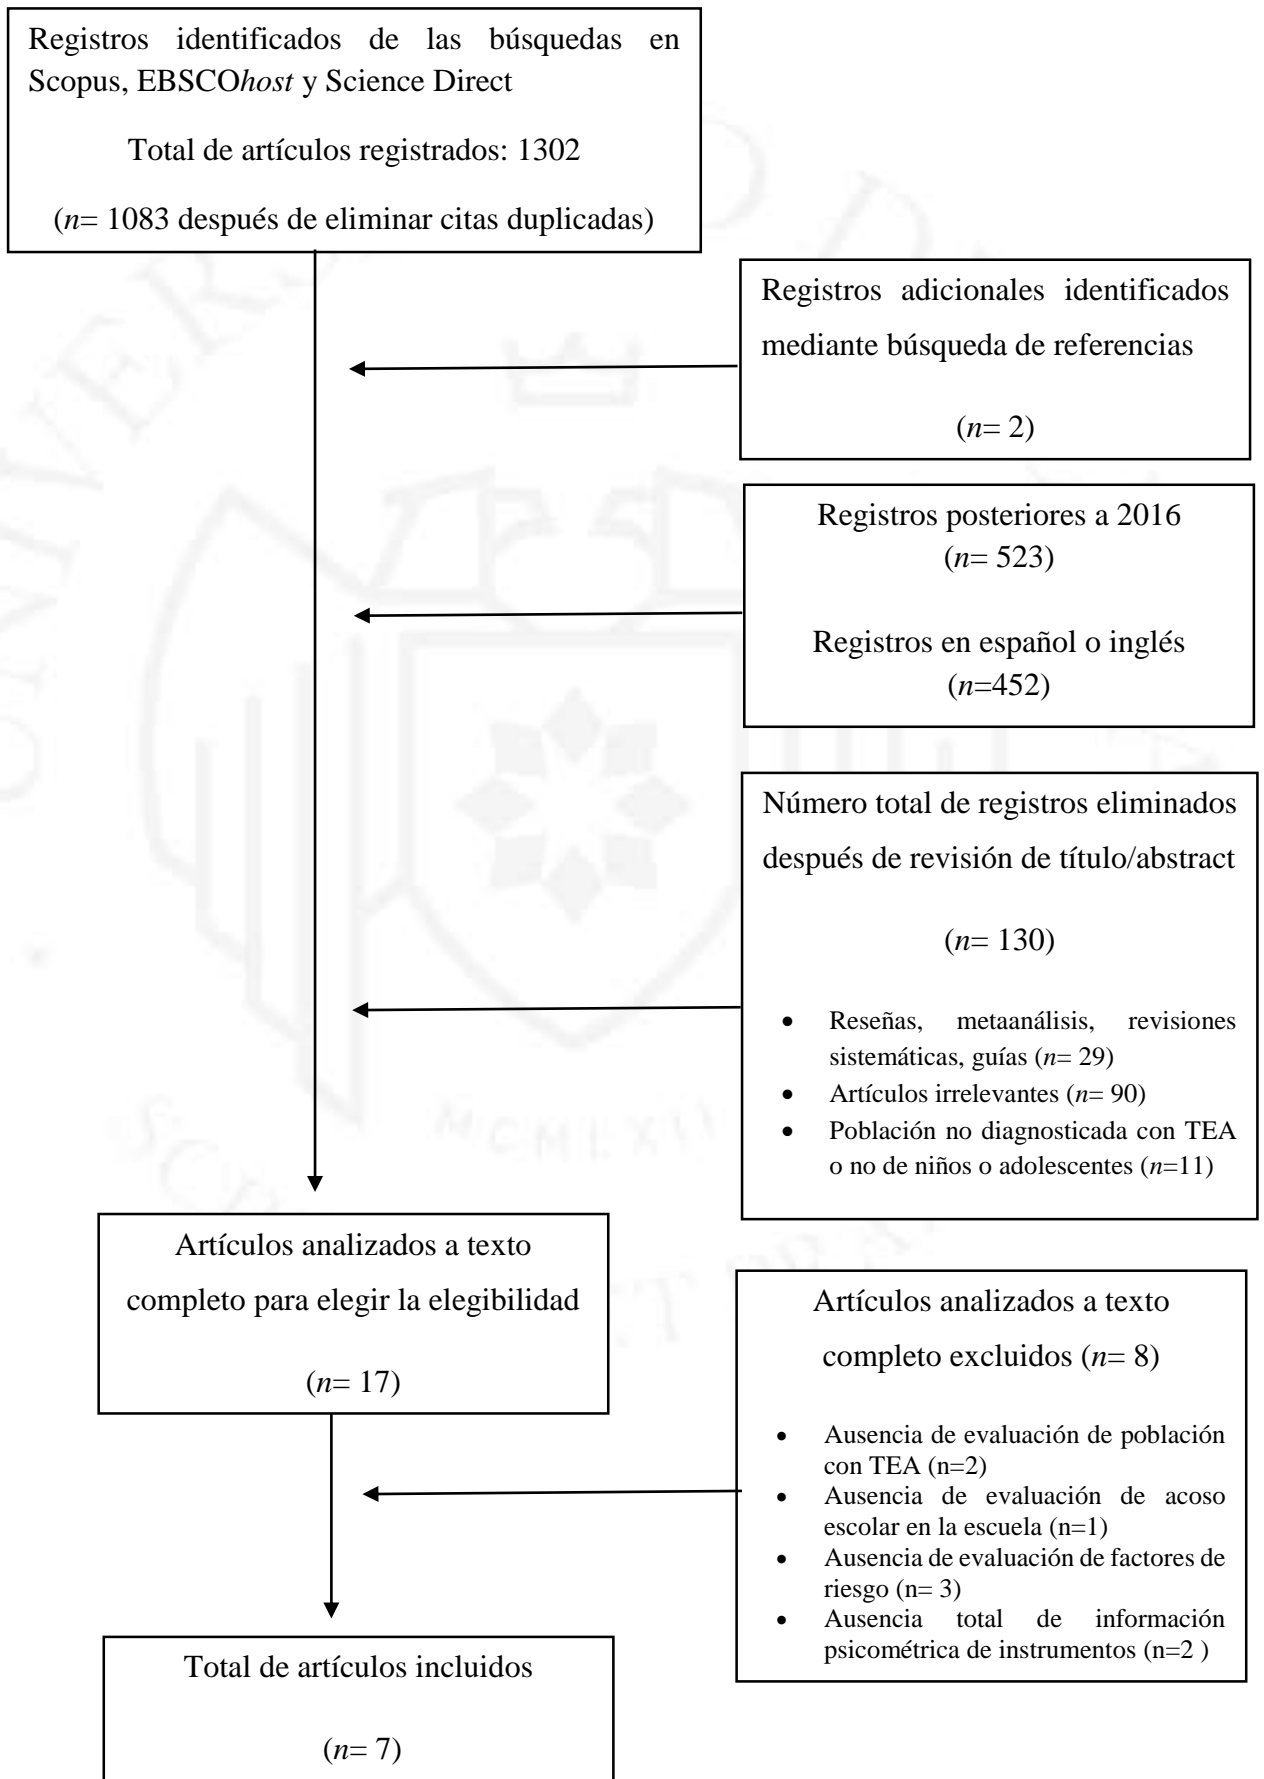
Registros identificados de las búsquedas en Scopus, EBSCOhost y Science Direct

Total de artículos registrados: 1302

(n= 1083 después de eliminar citas duplicadas)

Registros adicionales identificados mediante búsqueda de referencias

(n= 2)

Registros posteriores a 2016
(n= 523)

Registros en español o inglés
(n=452)

Número total de registros eliminados después de revisión de título/abstract

(n= 130)

- Reseñas, metaanálisis, revisiones sistemáticas, guías (n= 29)
- Artículos irrelevantes (n= 90)
- Población no diagnosticada con TEA o no de niños o adolescentes (n=11)

Artículos analizados a texto completo para elegir la elegibilidad

(n= 17)

Artículos analizados a texto completo excluidos (n= 8)

- Ausencia de evaluación de población con TEA (n=2)
- Ausencia de evaluación de acoso escolar en la escuela (n=1)
- Ausencia de evaluación de factores de riesgo (n= 3)
- Ausencia total de información psicométrica de instrumentos (n=2 )

Total de artículos incluidos

(n= 7)